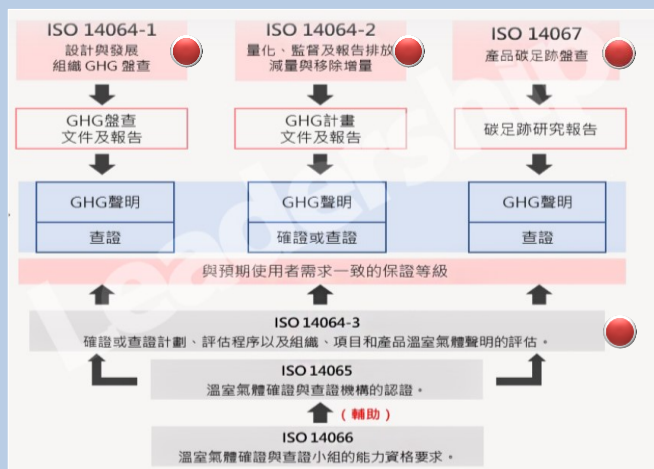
ISO 14064-1
設計與發展組織 GHG 盤查

ISO 14064-2
量化、監督及報告排放減量與移除增量

ISO 14067
產品碳足跡盤查

GHG盤查文件及報告

GHG計畫文件及報告

碳足跡研究報告

GHG聲明

查證

GHG聲明

確證或查證

GHG聲明

查證

與預期使用者需求一致的保證等級

ISO 14064-3
確證或查證計劃、評估程序以及組織、項目和產品溫室氣體聲明的評估。

ISO 14065
溫室氣體確證與查證機構的認證。

(輔助)

ISO 14066
溫室氣體確證與查證小組的能力資格要求。

Leadership